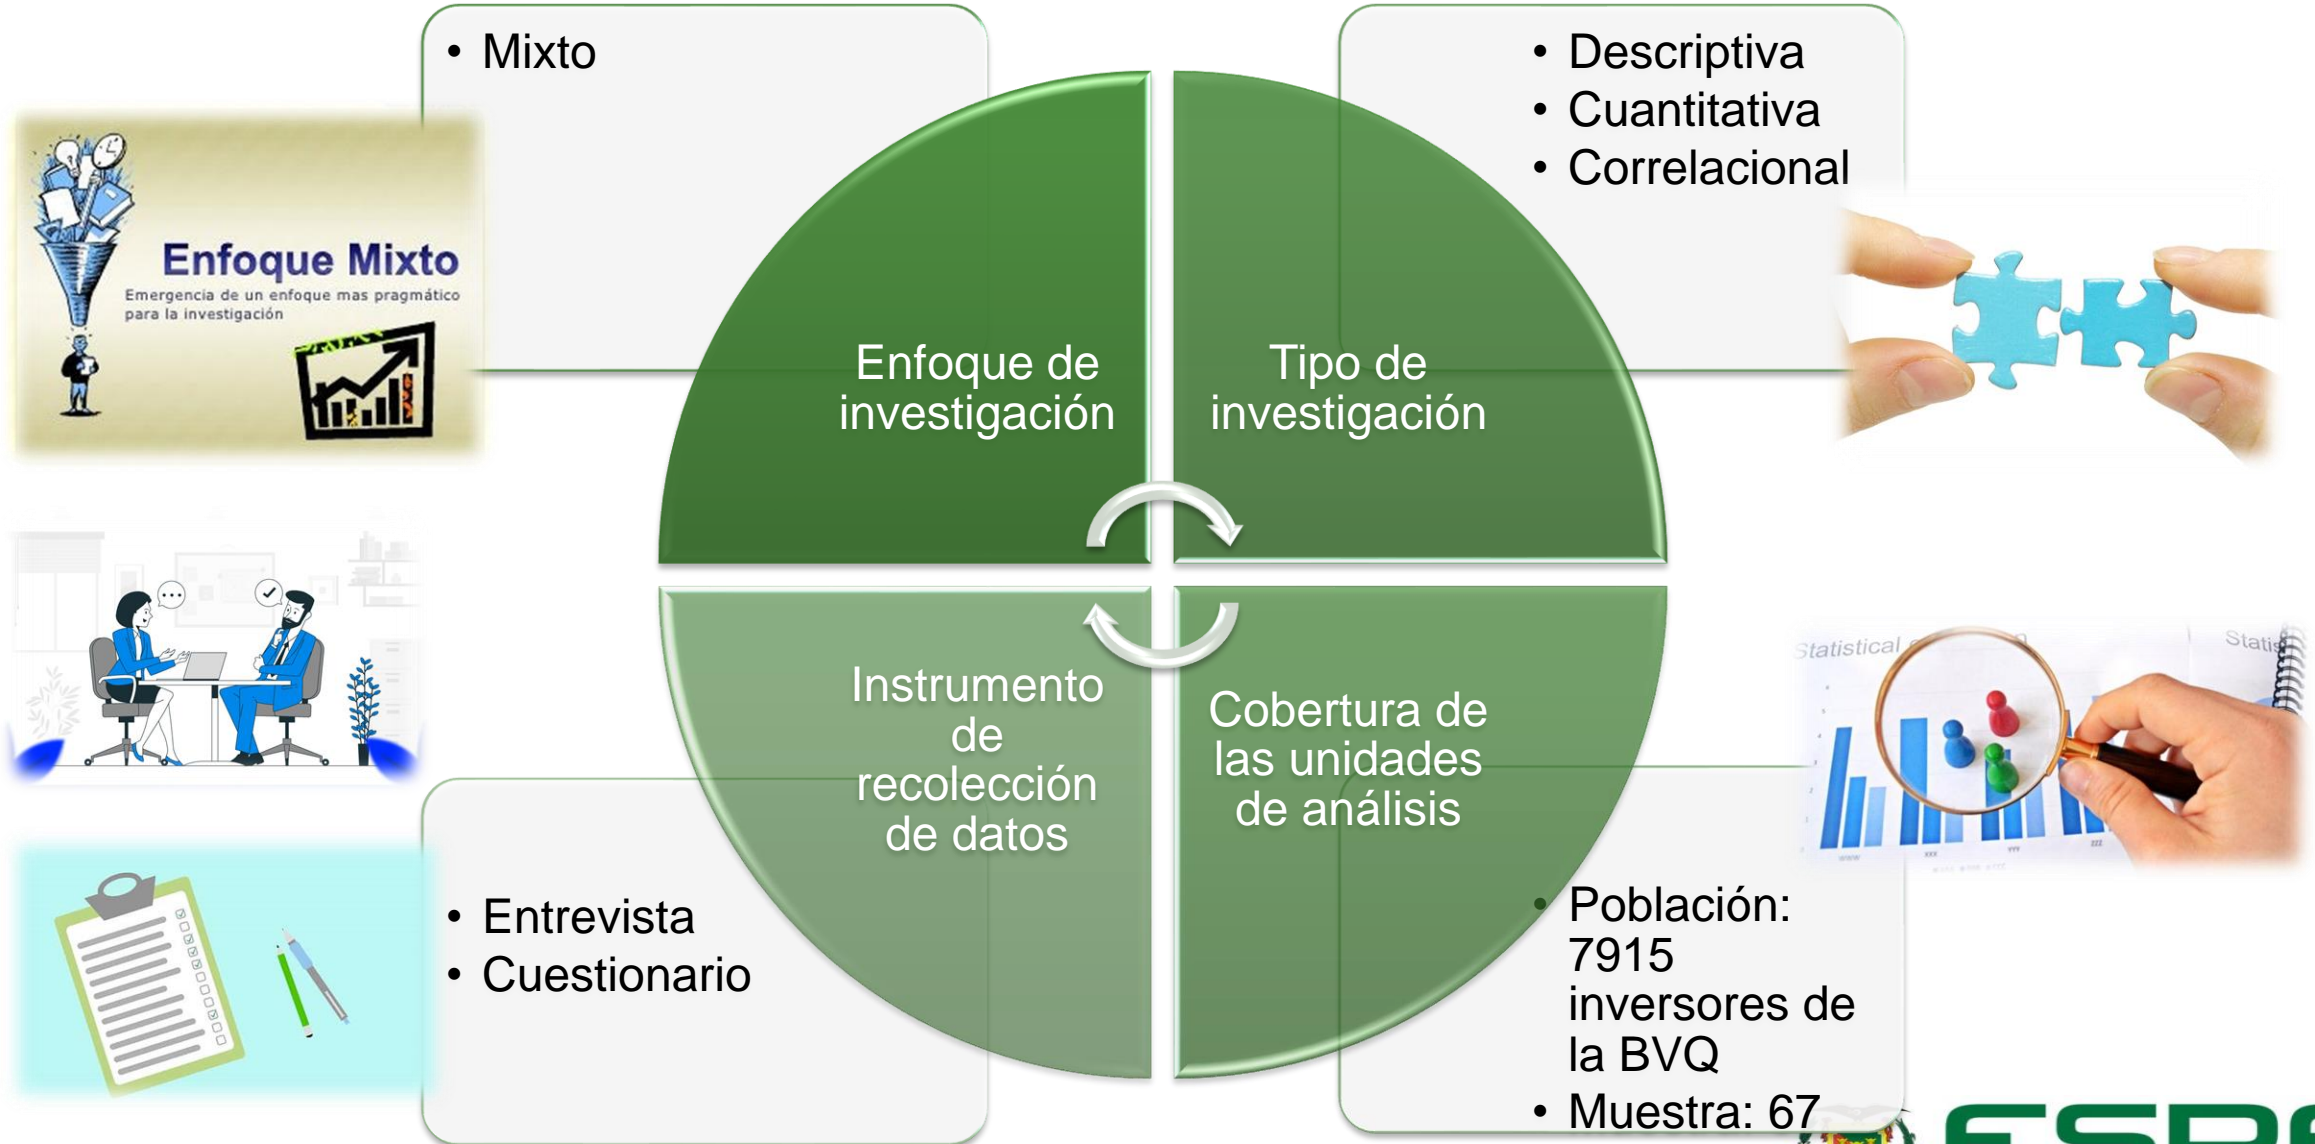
• Mixto

Enfoque Mixto
Emergencia de un enfoque mas pragmático para la investigación

• Descriptiva
• Cuantitativa
• Correlacional

Enfoque de investigación

Tipo de investigación

Instrumento de recolección de datos

Cobertura de las unidades de análisis

Statistical

Statis

• Entrevista
• Cuestionario

• Población: 7915 inversores de la BVQ
• Muestra: 67

ESPE